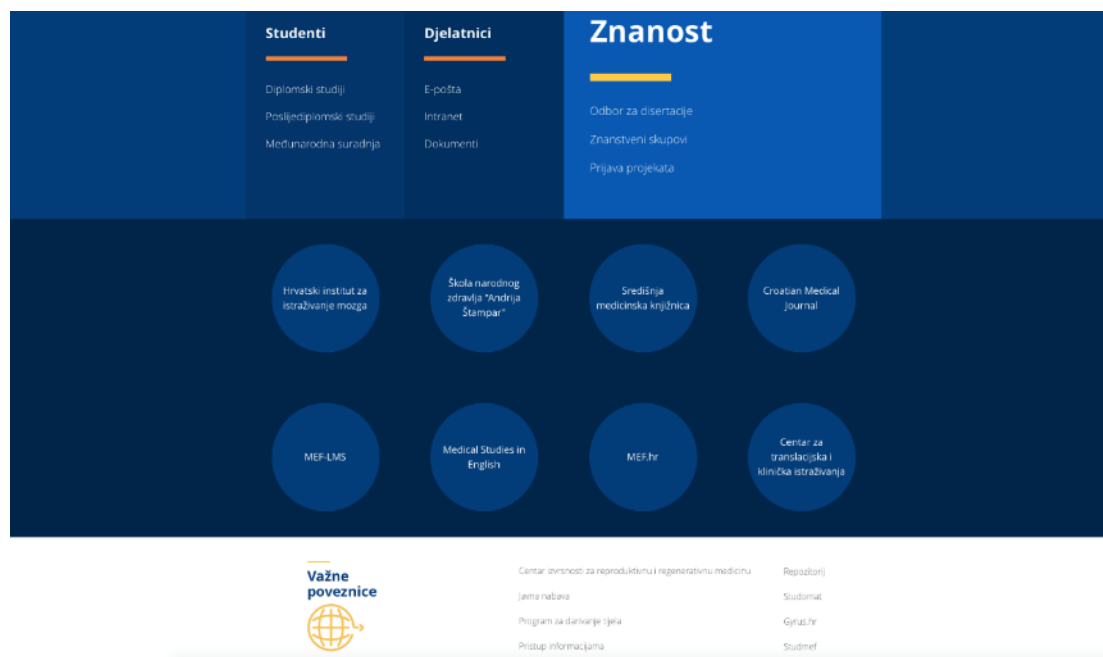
Studenti

Diplomski studiji
Poslijediplomski studiji
Međunarodna suradnja

Djelatnici

E-pošta
Intranet
Dokumenti

Znanost

Odbor za disertacije
Znanstveni skupovi
Prijava projekata

Hrvatski institut za istraživanje mozga

Škola narodnog zdravlja "Andrija Štampar"

Središnja medicinska knjižnica

Croatian Medical Journal

MEF-LMS

Medical Studies in English

MEF.hr

Centar za translacijska i klinička istraživanja

Važne poveznice

Centar izvrsnosti za reproduktivnu i regenerativnu medicinu
Javna nabava
Program za darivanje tijela
Pristup informacijama

Repozitorij
Studomat
Gyrus.hr
Studmef